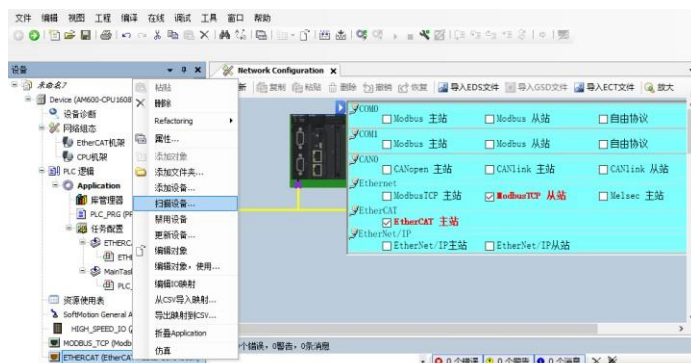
文件 编辑 视图 工程 编译 在线 调试 工具 窗口 帮助

设备

未命名7
Device (AM600-CPU1608
设备诊断
网络组态
EtherCAT机架
CPU机架
PLC 逻辑
Application
库管理器
PLC_PRG (PR
任务配置
ETHERC
ETH
MainTas
PLC
资源使用表
SoftMotion General A
HIGH_SPEED_IO (
MODBUS_TCP (Modb
ETHERCAT (EtherCA

粘贴
删除
Refactoring
属性...
添加对象
添加文件夹...
添加设备...
扫描设备...
禁用设备
更新设备...
编辑对象
编辑对象，使用...
编辑IO映射
从CSV导入映射...
导出映射到CSV...
折叠Application
仿真

Network Configuration

复制 粘贴 删除 撤销 恢复 导入EDS文件 导入GSD文件 导入ECT文件 放大

COM0
Modbus 主站
Modbus 从站
自由协议
COM1
Modbus 主站
Modbus 从站
自由协议
CAN0
CANopen 主站
CANlink 主站
CANlink 从站
Ethernet
ModbusTCP 主站
ModbusTCP 从站
Melsec 主站
EtherCAT
EtherCAT 主站
EtherNet/IP
EtherNet/IP主站
EtherNet/IP从站

个错误，0警告，0条消息
0 个错误 0 个警告 0 个消息